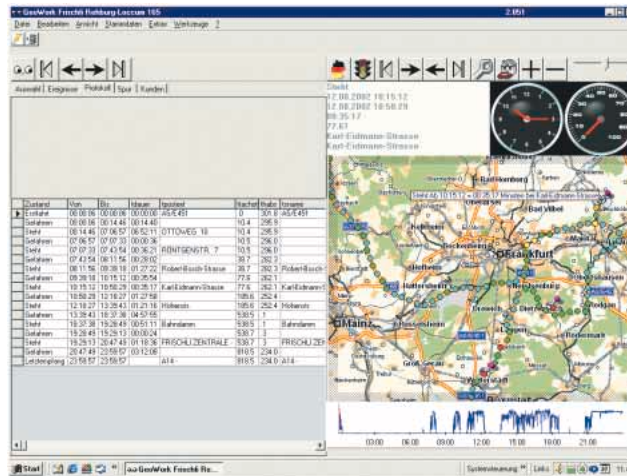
GeoWork Frischli Rotenburg-Loccum 165

2.051

Datei Bearbeiten Ansicht Stammdaten Extras Werkzeuge ?

Auswahl | Ereignisse | Protokoll | Spur | Kunden |

Steht
12.08.2002 10:15:12
12.08.2002 10:50:29
00:35:17
77.67
Karl-Eidmann-Strasse
Karl-Eidmann-Strasse

| Zustand | Von | Bis | Dauer | Ignoriert | Nachst | Kabe | Name |
|---|---|---|---|---|---|---|---|
| Einfahrt | 00:00:06 | 00:00:06 | 00:00:00 | AS/E451 | 0 | 301.8 | AS/E451 |
| Gefahren | 00:00:06 | 00:14:46 | 00:14:40 | | 10.4 | 295.9 | |
| Steht | 00:14:46 | 07:06:57 | 06:52:11 | OTTOWEG 18 | 10.4 | 295.9 | |
| Gefahren | 07:06:57 | 07:07:33 | 00:00:36 | | 10.5 | 296.0 | |
| Steht | 07:07:33 | 07:43:54 | 00:36:21 | RÖNTGENSTR. 7 | 10.5 | 296.0 | |
| Gefahren | 07:43:54 | 08:11:56 | 00:28:02 | | 38.7 | 262.3 | |
| Steht | 08:11:56 | 09:39:18 | 01:27:22 | Robert-Bosch-Strasse | 38.7 | 262.3 | Robert-Bosch |
| Gefahren | 09:39:18 | 10:15:12 | 00:35:54 | | 77.6 | 262.1 | |
| Steht | 10:15:12 | 10:50:29 | 00:35:17 | Karl-Eidmann-Strasse | 77.6 | 262.1 | Karl-Eidmann |
| Gefahren | 10:50:29 | 12:18:27 | 01:27:58 | | 185.6 | 252.4 | |
| Steht | 12:18:27 | 13:39:43 | 01:21:16 | Hohenstr. | 185.6 | 252.4 | Hohenstr. |
| Gefahren | 13:39:43 | 18:37:38 | 04:57:55 | | 530.5 | 1 | |
| Steht | 18:37:38 | 19:28:49 | 00:51:11 | Bahndamm | 530.5 | 1 | Bahndamm |
| Gefahren | 19:28:49 | 19:29:13 | 00:00:24 | | 530.7 | 3 | |
| Steht | 19:29:13 | 20:47:49 | 01:18:36 | FRISCHLI ZENTRALE | 530.7 | 3 | FRISCHLI ZE |
| Gefahren | 20:47:49 | 23:59:57 | 03:12:08 | | 818.5 | 234.0 | |
| Letzteingang | 23:59:57 | 23:59:57 | | A14 - | 818.5 | 234.0 | A14 - |

Bad Homburg
Steht Ab 10:15:12 = 00:35:17 Minuten bei Karl-Eidmann-Strasse
Bad Vilbel
Frankfurt
Hattersheim
Mainz
Offenbach
Rodermark

03:00 06:00 09:00 12:00 15:00 18:00 21:00

Start | GeoWork Frischli Ro...
Systemsteuerung